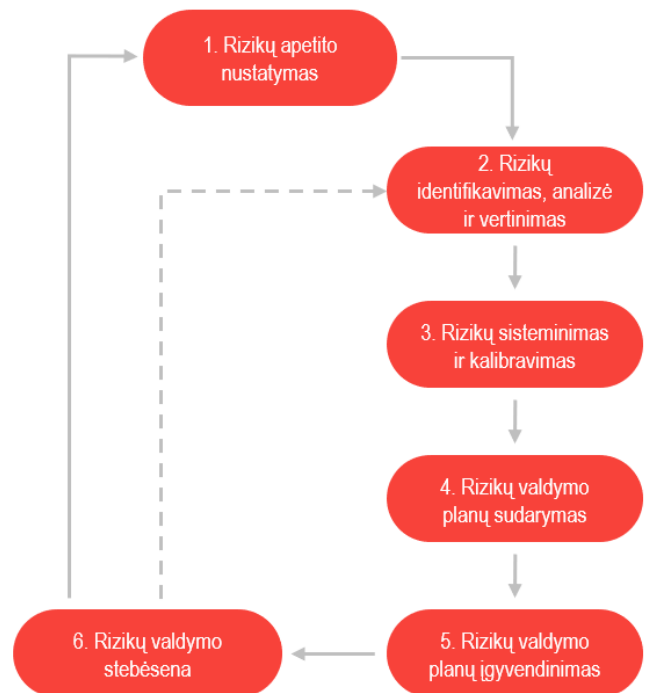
1. Rizikų apetito nustatymas

2. Rizikų identifikavimas, analizė ir vertinimas

3. Rizikų sisteminimas ir kalibravimas

4. Rizikų valdymo planų sudarymas

5. Rizikų valdymo planų įgyvendinimas

6. Rizikų valdymo stebėsena